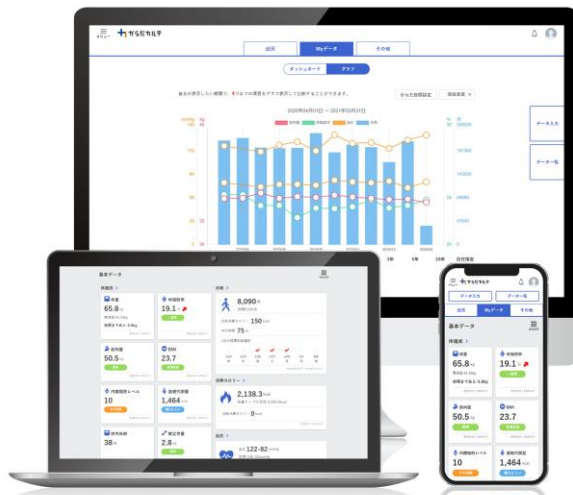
からだカルテ

メニュー

出社

Myデータ

その他

ダッシュボード

グラフ

からだ目標設定

表示項目

データ入力

データ一覧

2020年04月01日 ～ 2021年03月31日

1年

5年

10年

日付指定

基本データ

体組成

体重

65.8 kg

体脂肪率

19.1 %

筋肉量

50.5 kg

BMI

23.7

内臓脂肪レベル

10

基礎代謝量

1,464 kcal

体内年齢

38 才

推定骨量

2.8 kg

歩数

8,090 歩

150

75

消費カロリー

2,138.3 kcal

血圧

122-82 mmHg

データ入力

データ一覧

Myデータ

その他

基本データ

体組成

体重

65.8 kg

体脂肪率

19.1 %

筋肉量

50.5 kg

BMI

23.7

内臓脂肪レベル

10

基礎代謝量

1,464 kcal